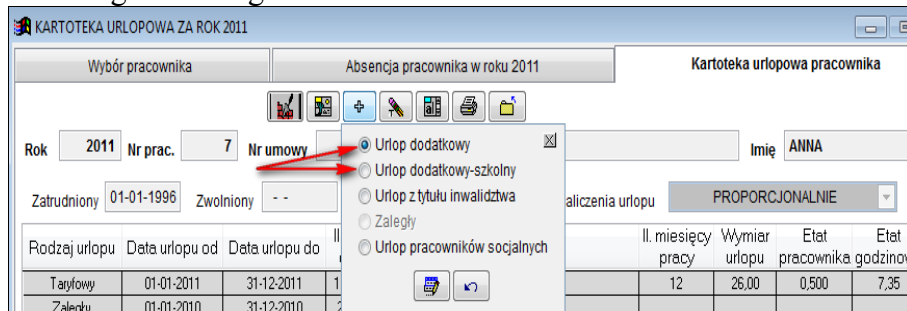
KARTOTEKA URLOPOWA ZA ROK 2011

Wybór pracownika

Absencja pracownika w roku 2011

Kartoteka urlopowa pracownika

Rok 2011 Nr prac. 7 Nr umowy

Imię ANNA

Zatrudniony 01-01-1996 Zwolniony - -

aliczenia urlopu PROPORCJONALNIE

Urlop dodatkowy
Urlop dodatkowy-szkolny
Urlop z tytułu inwalidztwa
Zaległy
Urlop pracowników socjalnych

| Rodzaj urlopu | Data urlopu od | Data urlopu do | Il | Il. miesięcy pracy | Wymiar urlopu | Etat pracownika | Etat godzinow |
|---|---|---|---|---|---|---|---|
| Taryfowy | 01-01-2011 | 31-12-2011 | 1 | 12 | 26,00 | 0,500 | 7,35 |
| Zaległy | 01-01-2010 | 31-12-2010 | 2 | | | | |